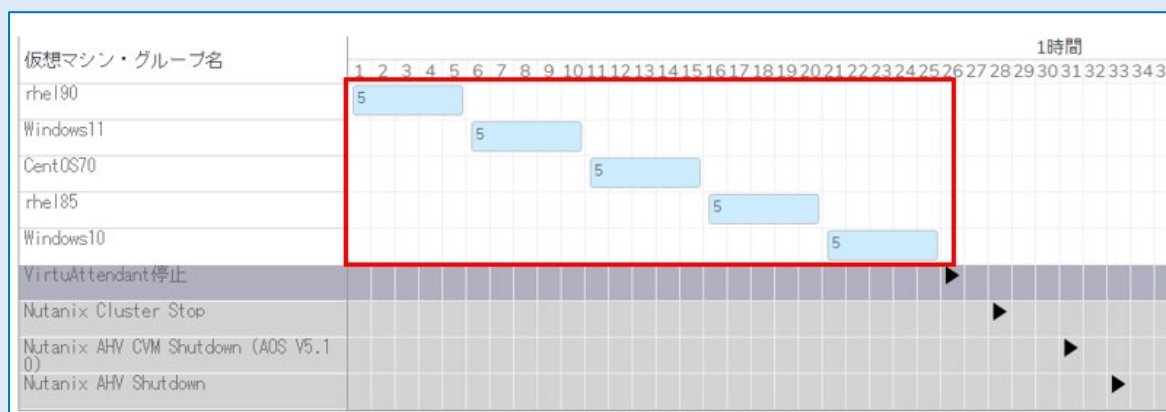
| 仮想マシン・グループ名 | 1時間 1 2 3 4 5 6 7 8 9 10 11 12 13 14 15 16 17 18 19 20 21 22 23 24 25 26 27 28 29 30 31 32 33 34 3 |
|---|---|
| rhel90 | 5 |
| Windows11 | 5 |
| CentOS70 | 5 |
| rhel85 | 5 |
| Windows10 | 5 |
| VirtuAttendant停止 | |
| Nutanix Cluster Stop | |
| Nutanix AHV CVM Shutdown (AOS V5.10) | |
| Nutanix AHV Shutdown | |